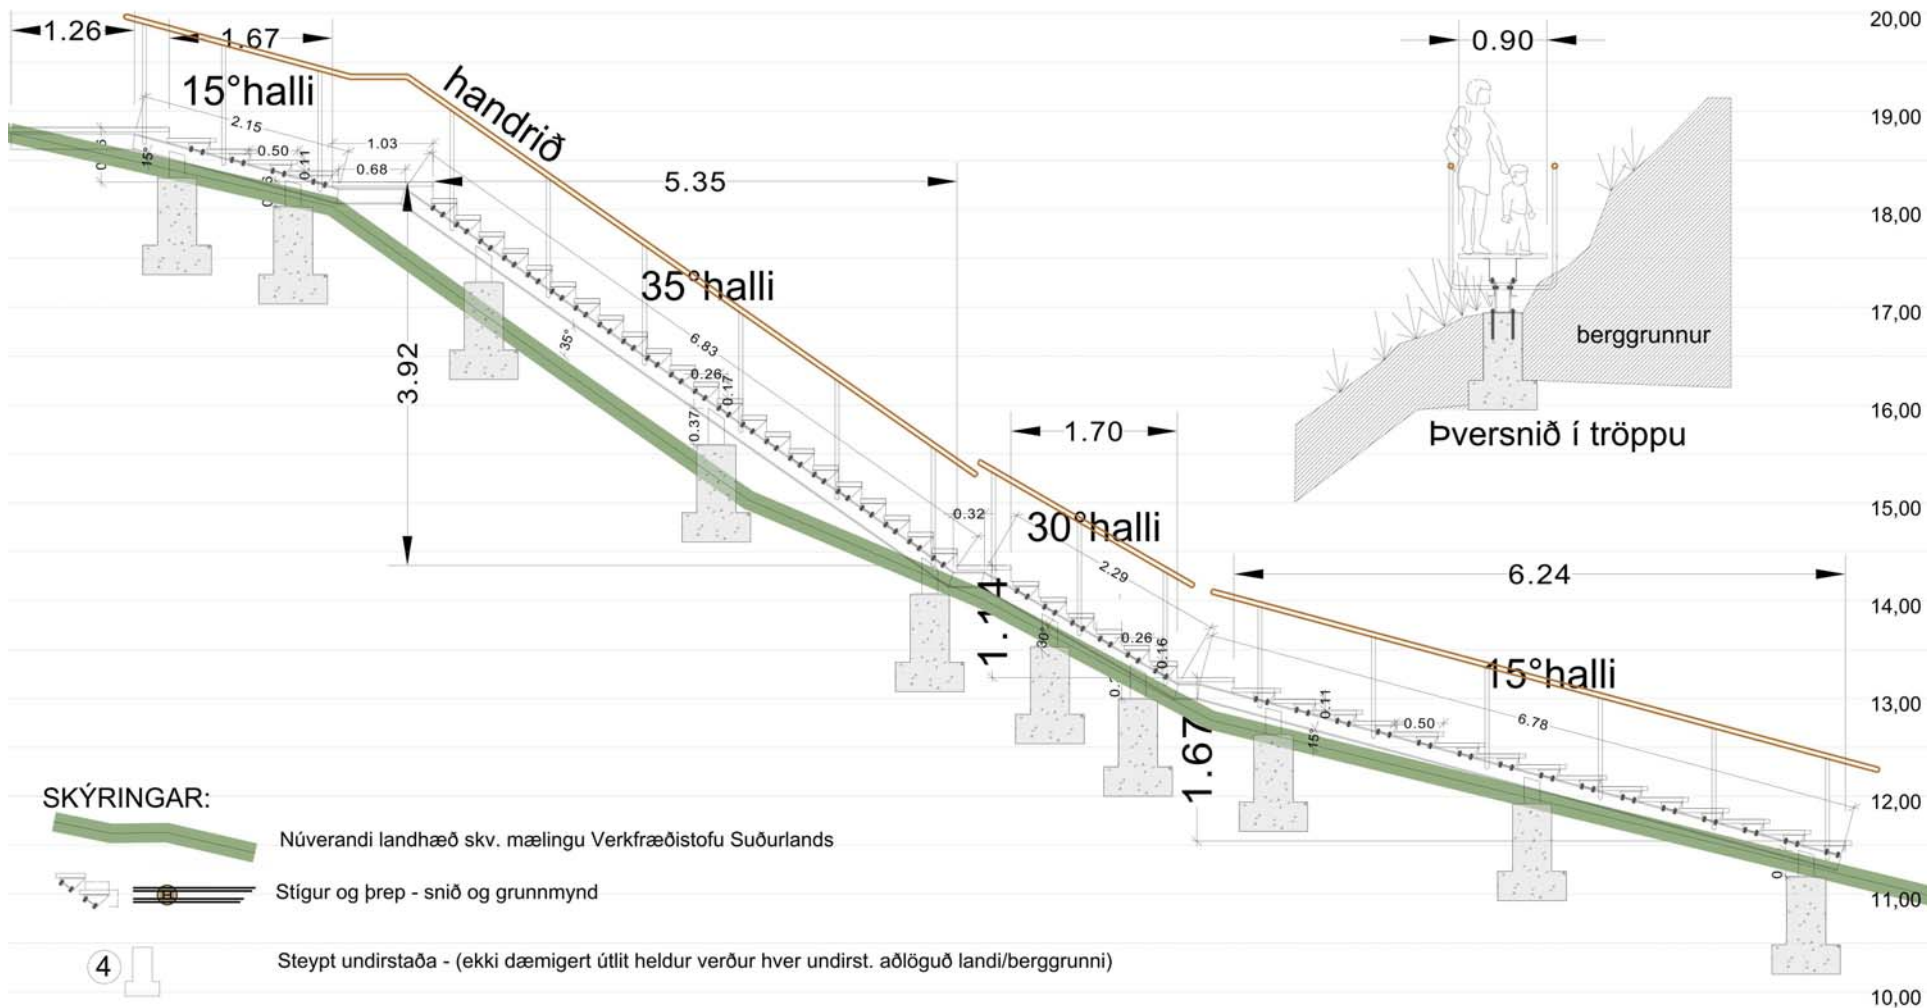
1.26
1.67
15°halli
handrið
2.15
1.03
0.50
0.11
0.68
15°
5.35
35°halli
6.83
0.26
0.17
0.37
35°
3.92
0.32
1.70
30°halli
2.29
0.26
0.16
30°
1.14
1.67
6.24
15°halli
0.11
0.50
6.78
15°
0.90
berggrunnur
Þversnið í tröppu
20,00
19,00
18,00
17,00
16,00
15,00
14,00
13,00
12,00
11,00
10,00

SKÝRINGAR:
Núverandi landhæð skv. mælingu Verkfræðistofu Suðurlands
Stígur og þrep - snið og grunnmynd
4
Steypt undirstaða - (ekki dæmigert útlit heldur verður hver undirst. aðlöguð landi/berggrunni)